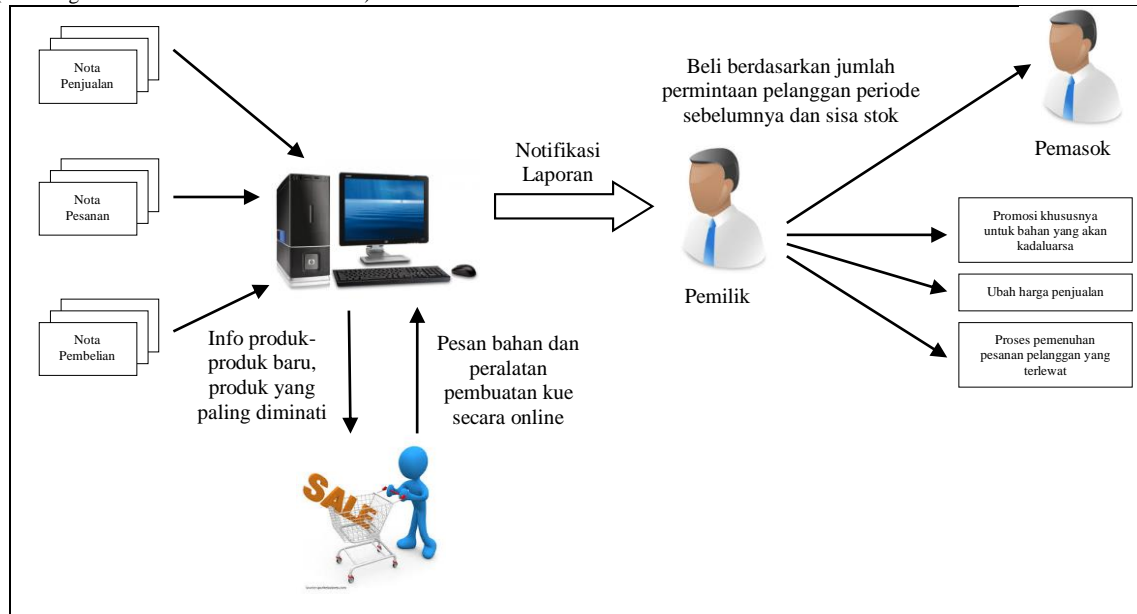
Nota Penjualan

Nota Pesanan

Nota Pembelian

Info produk-produk baru, produk yang paling diminati

Pesan bahan dan peralatan pembuatan kue secara online

SALE

Notifikasi Laporan

Beli berdasarkan jumlah permintaan pelanggan periode sebelumnya dan sisa stok

Pemilik

Pemasok

Promosi khususnya untuk bahan yang akan kadaluarsa

Ubah harga penjualan

Proses pemenuhan pesanan pelanggan yang terlewat